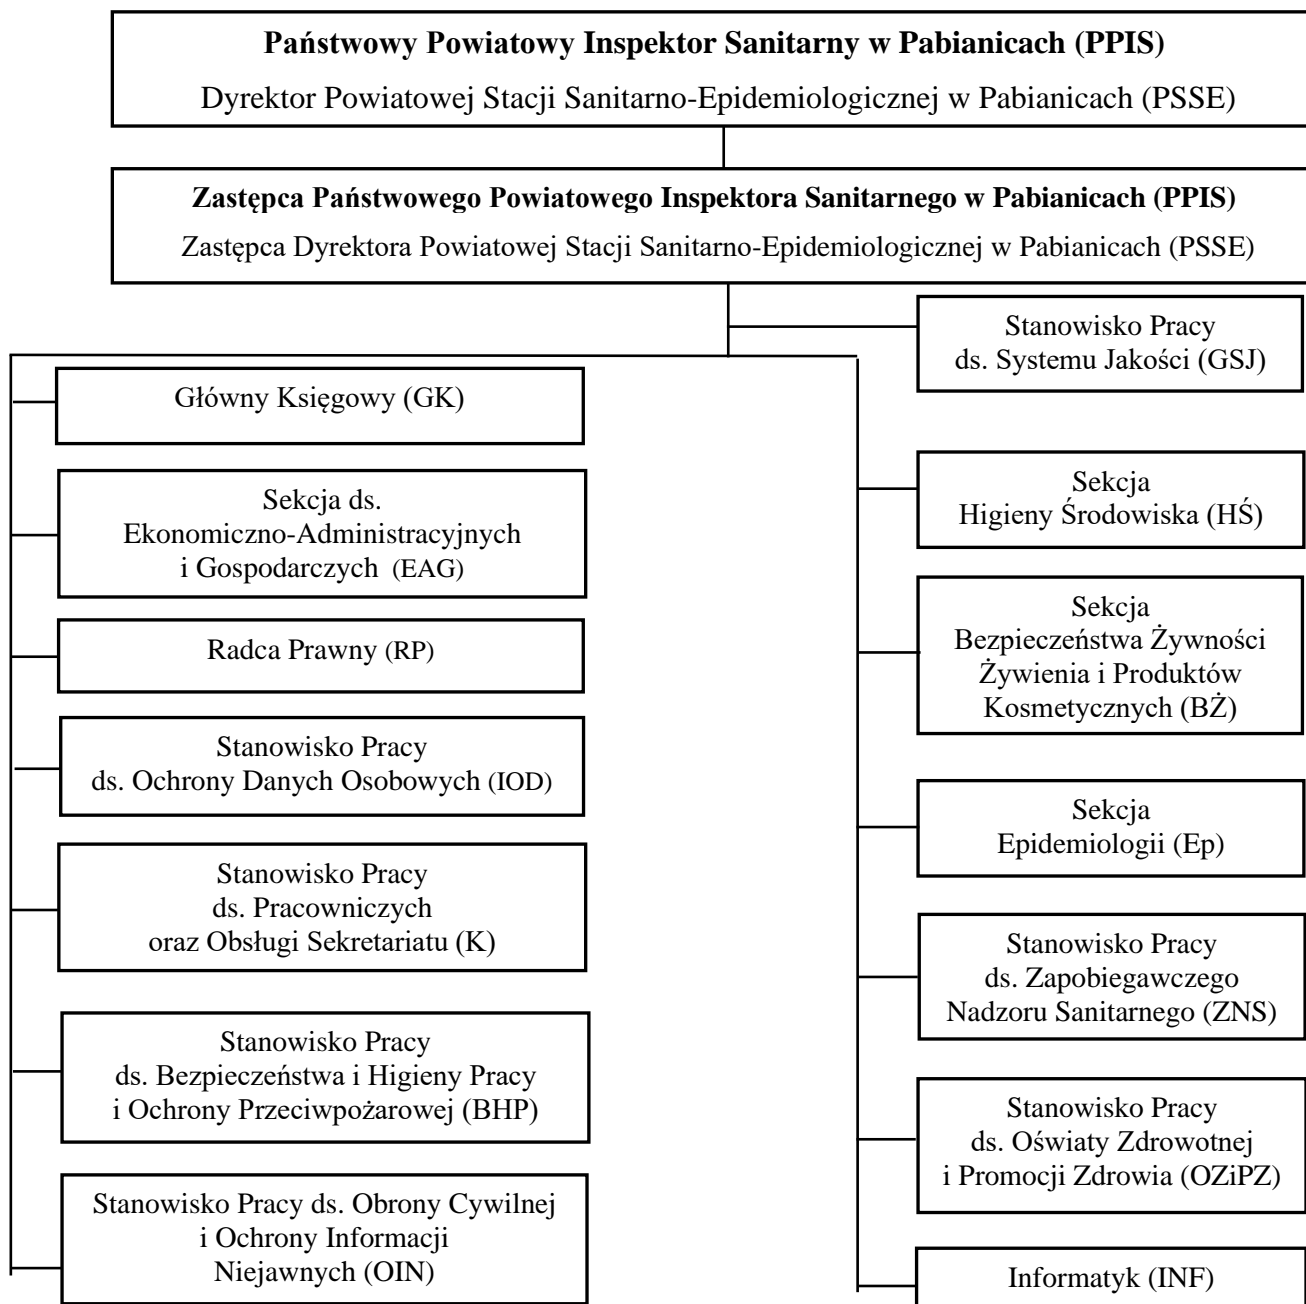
**Państwowy Powiatowy Inspektor Sanitarny w Pabianicach (PPIS)**
Dyrektor Powiatowej Stacji Sanitarno-Epidemiologicznej w Pabianicach (PSSE)

**Zastępca Państwowego Powiatowego Inspektora Sanitarnego w Pabianicach (PPIS)**
Zastępca Dyrektora Powiatowej Stacji Sanitarno-Epidemiologicznej w Pabianicach (PSSE)

Stanowisko Pracy ds. Systemu Jakości (GSJ)

Główny Księgowy (GK)

Sekcja ds. Ekonomiczno-Administracyjnych i Gospodarczych (EAG)

Radca Prawny (RP)

Stanowisko Pracy ds. Ochrony Danych Osobowych (IOD)

Stanowisko Pracy ds. Pracowniczych oraz Obsługi Sekretariatu (K)

Stanowisko Pracy ds. Bezpieczeństwa i Higieny Pracy i Ochrony Przeciwpożarowej (BHP)

Stanowisko Pracy ds. Obrony Cywilnej i Ochrony Informacji Niejawnych (OIN)

Sekcja Higieny Środowiska (HŚ)

Sekcja Bezpieczeństwa Żywności Żywienia i Produktów Kosmetycznych (BŻ)

Sekcja Epidemiologii (Ep)

Stanowisko Pracy ds. Zapobiegawczego Nadzoru Sanitarnego (ZNS)

Stanowisko Pracy ds. Oświaty Zdrowotnej i Promocji Zdrowia (OZiPZ)

Informatyk (INF)